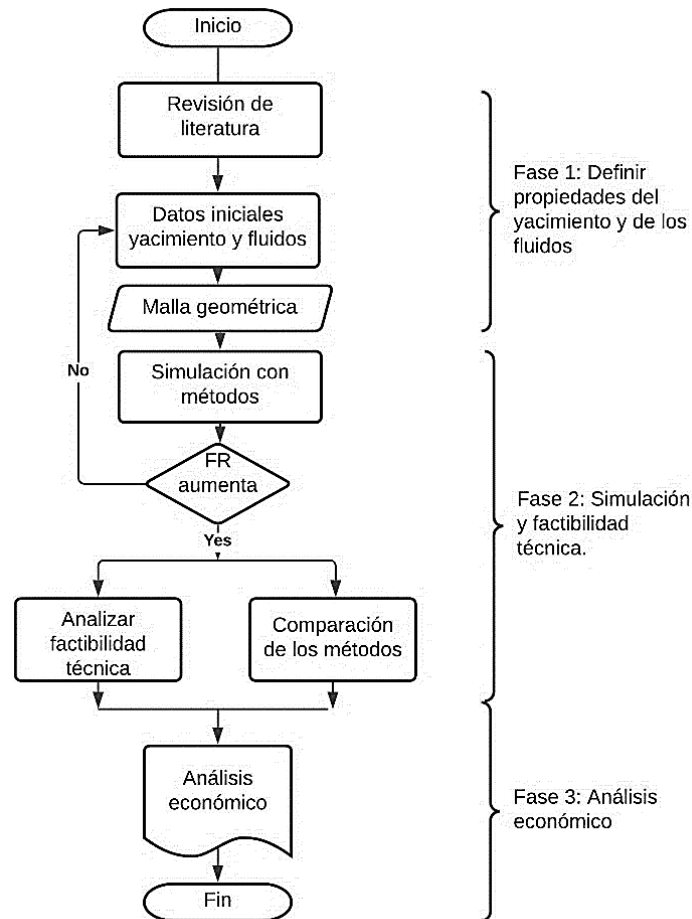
Inicio

Revisión de literatura

Datos iniciales yacimiento y fluidos

Malla geométrica

Simulación con métodos

No

FR aumenta

Yes

Analizar factibilidad técnica

Comparación de los métodos

Análisis económico

Fin

Fase 1: Definir propiedades del yacimiento y de los fluidos

Fase 2: Simulación y factibilidad técnica.

Fase 3: Análisis económico